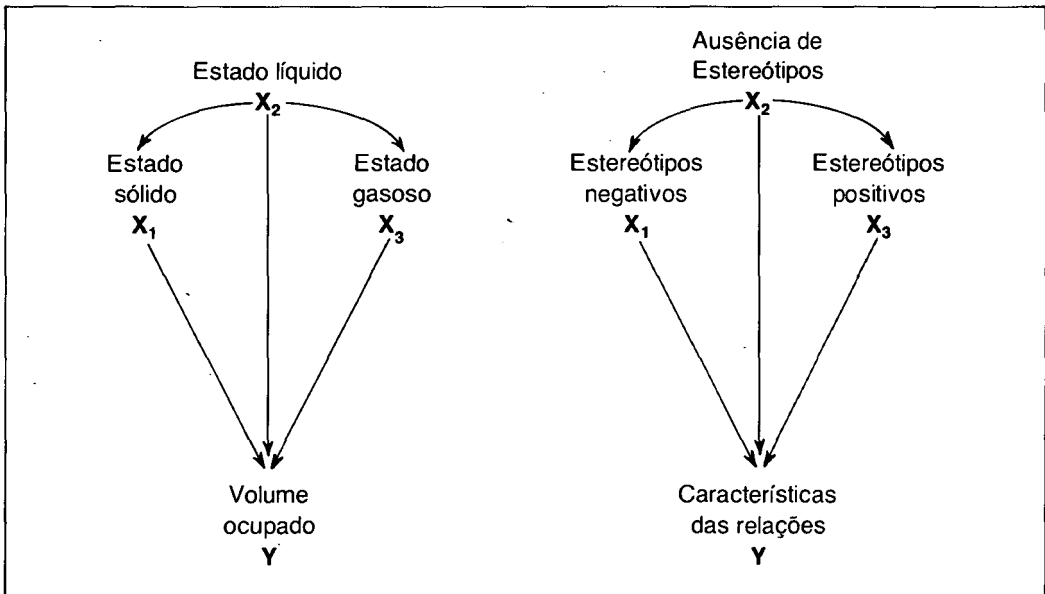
Estado líquido
$X_2$

Estado sólido
$X_1$

Estado gasoso
$X_3$

Volume ocupado
Y

Ausência de Estereótipos
$X_2$

Estereótipos negativos
$X_1$

Estereótipos positivos
$X_3$

Características das relações
Y